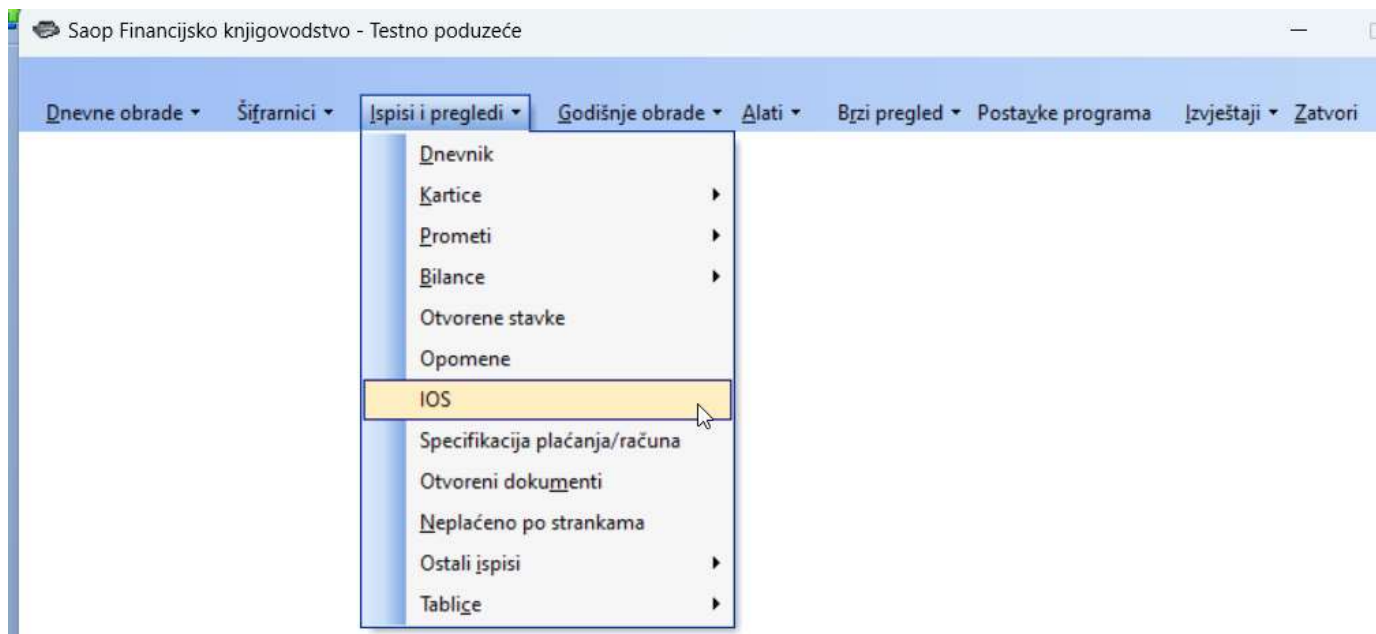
Saop Financijsko knjigovodstvo - Testno poduzeće

Dnevne obrade ▾ Šifrarnici ▾ Ispisi i pregledi ▾ Godišnje obrade ▾ Alati ▾ Brzi pregled ▾ Postavke programa Izvještaji ▾ Zatvori

Dnevnik
Kartice ▸
Prometi ▸
Bilance ▸
Otvorene stavke
Opomene
IOS
Specifikacija plaćanja/računa
Otvoreni dokumenti
Neplaćeno po strankama
Ostali ispisi ▸
Tablice ▸